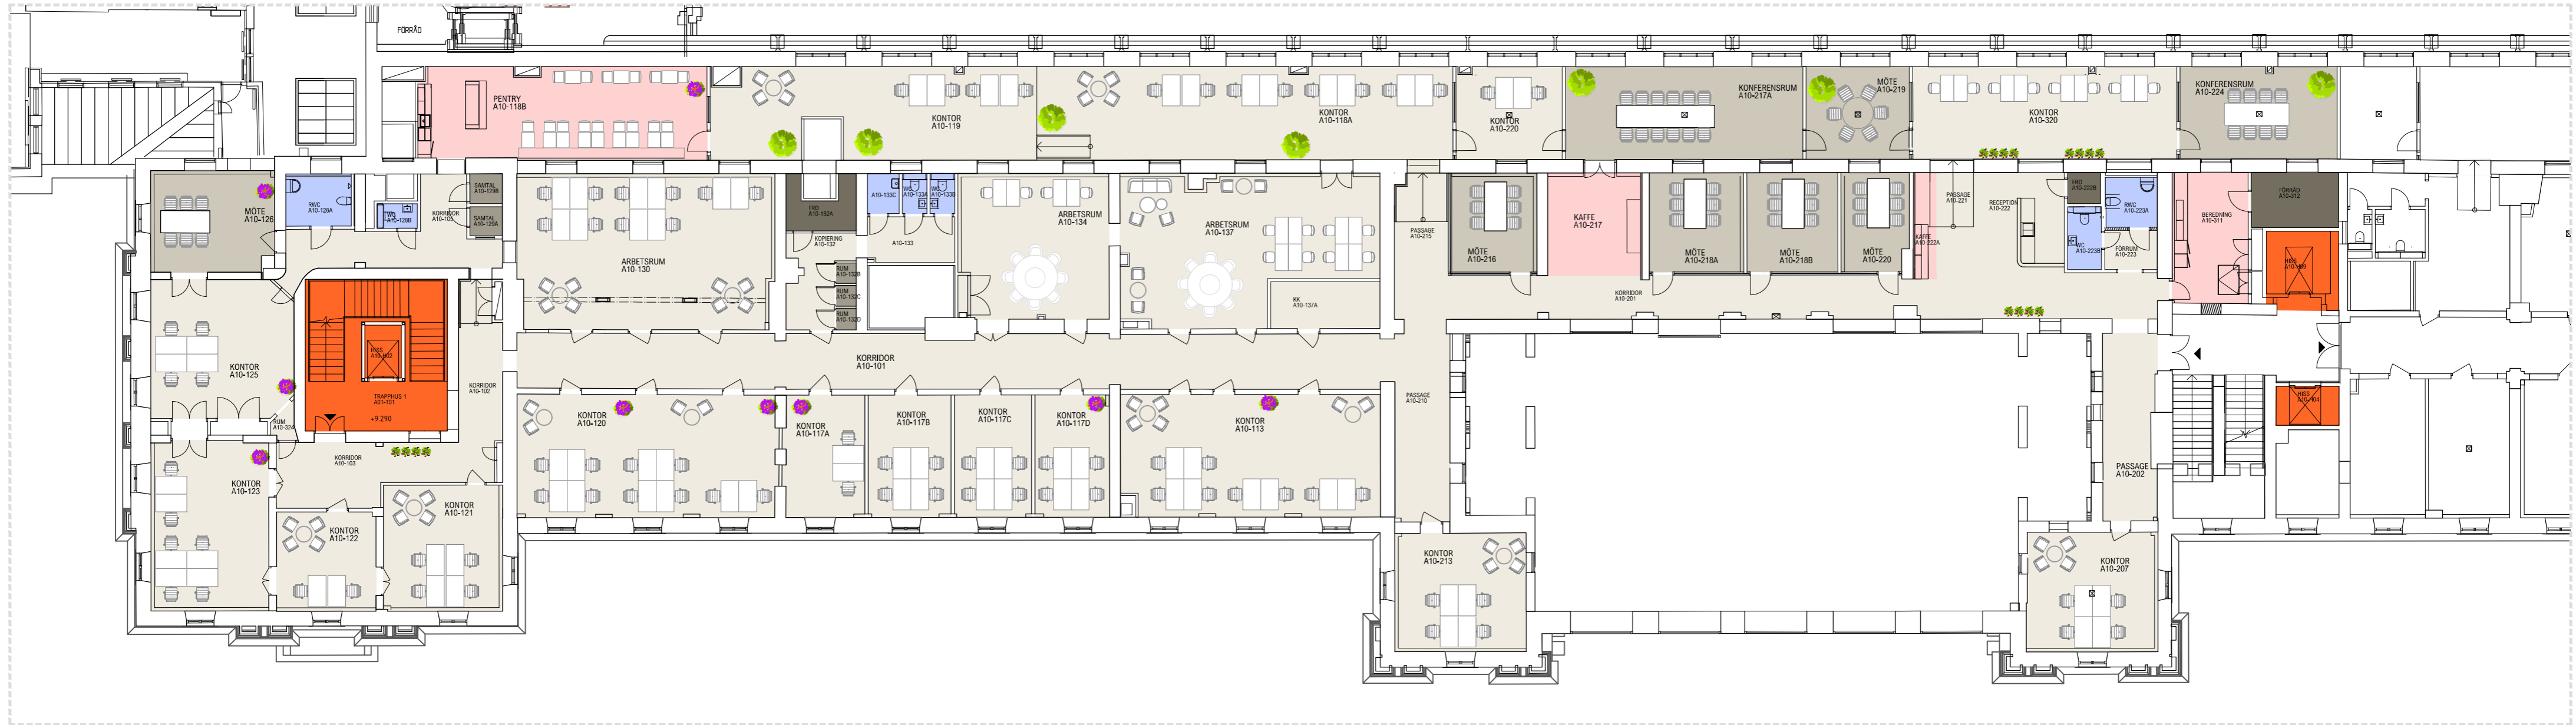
FÖRRÅD

PENTRY
A10-118B

KONTOR
A10-119

KONTOR
A10-118A

KONTOR
A10-220

KONFERENSRUM
A10-217A

MÖTE
A10-219

KONTOR
A10-320

KONFERENSRUM
A10-224

MÖTE
A10-126

RWC
A10-128A

WC
A10-128B

KORRIDOR
A10-105

SAMTAL
A10-129B

SAMTAL
A10-129A

ARBETSRUM
A10-130

FRD
A10-132A

KOPIERING
A10-132

A10-133C

WC
A10-133A

WC
A10-133B

A10-133

RUM
A10-132B

RUM
A10-132C

RUM
A10-132D

ARBETSRUM
A10-134

ARBETSRUM
A10-137

KK
A10-137A

PASSAGE
A10-215

MÖTE
A10-216

KAFFE
A10-217

MÖTE
A10-218A

MÖTE
A10-218B

MÖTE
A10-220

KAFFE
A10-222A

PASSAGE
A10-221

RECEPTION
A10-222

FRD
A10-222B

RWC
A10-223A

WC
A10-223B

FORRUM
A10-223

BEREDNING
A10-311

FÖRRÅD
A10-312

HISS
A10-409

KORRIDOR
A10-201

KONTOR
A10-125

HISS
A10-402

TRAPPHUS 1
A01-701

+9.290

KORRIDOR
A10-102

KORRIDOR
A10-101

RUM
A10-124

KORRIDOR
A10-103

KONTOR
A10-123

KONTOR
A10-122

KONTOR
A10-121

KONTOR
A10-120

KONTOR
A10-117A

KONTOR
A10-117B

KONTOR
A10-117C

KONTOR
A10-117D

KONTOR
A10-113

PASSAGE
A10-210

HISS
A10-404

PASSAGE
A10-202

KONTOR
A10-213

KONTOR
A10-207